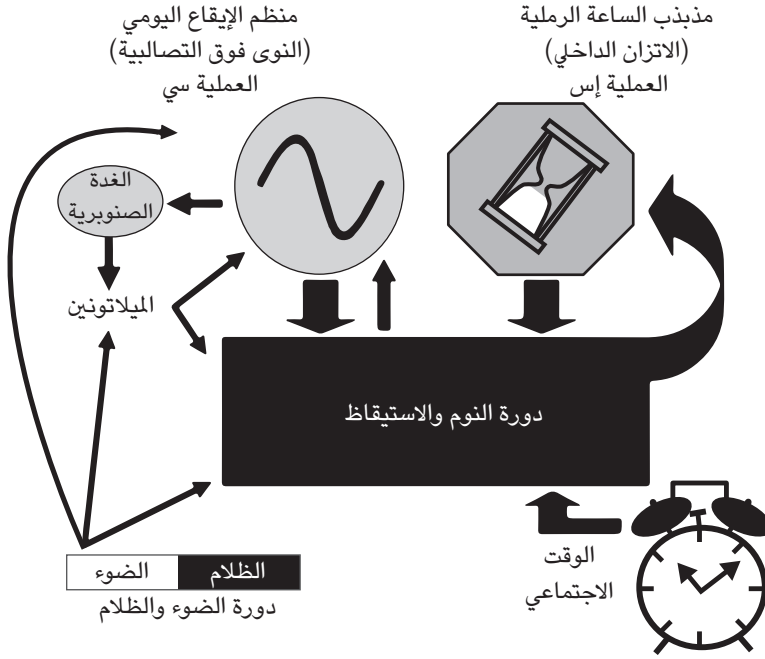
مذبذب الساعة الرملية
(الاتزان الداخلي)
العملية إس

منظم الإيقاع اليومي
(النوى فوق التصالبية)
العملية سي

الغدة الصنوبرية

الميلاتونين

دورة النوم والاستيقاظ

الوقت الاجتماعي

| الظلام | الضوء |
|---|---|

دورة الضوء والظلام